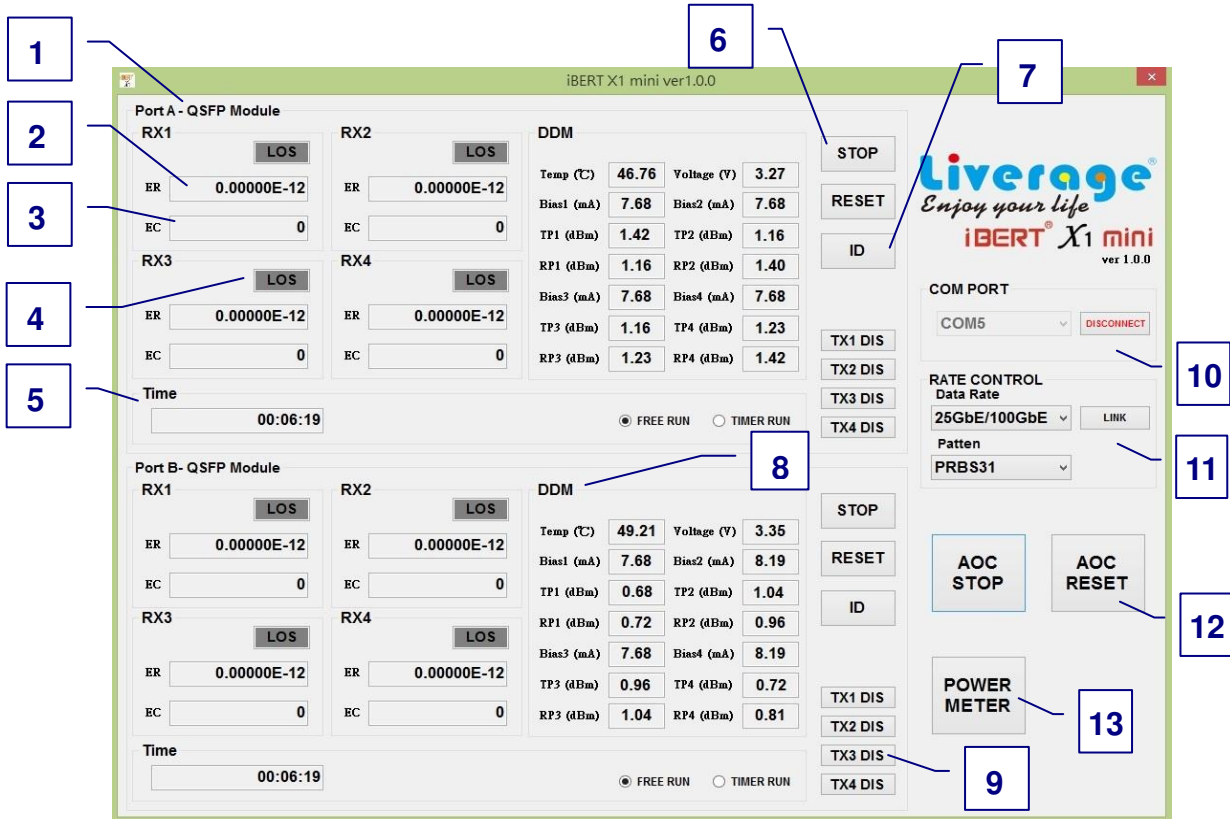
1

6

7

iBERT X1 mini ver1.0.0

×

Port A - QSFP Module

RX1

LOS

ER 0.00000E-12

EC 0

RX2

LOS

ER 0.00000E-12

EC 0

DDM

| Temp (℃) | 46.76 | Voltage (V) | 3.27 |
|---|---|---|---|
| Bias1 (mA) | 7.68 | Bias2 (mA) | 7.68 |
| TP1 (dBm) | 1.42 | TP2 (dBm) | 1.16 |
| RP1 (dBm) | 1.16 | RP2 (dBm) | 1.40 |
| Bias3 (mA) | 7.68 | Bias4 (mA) | 7.68 |
| TP3 (dBm) | 1.16 | TP4 (dBm) | 1.23 |
| RP3 (dBm) | 1.23 | RP4 (dBm) | 1.42 |

STOP

RESET

ID

2

3

RX3

LOS

ER 0.00000E-12

EC 0

RX4

LOS

ER 0.00000E-12

EC 0

4

Liverage®
Enjoy your life
iBERT® X1 mini
ver 1.0.0

COM PORT

COM5

DISCONNECT

10

TX1 DIS

TX2 DIS

TX3 DIS

TX4 DIS

5

Time

00:06:19

FREE RUN

TIMER RUN

RATE CONTROL

Data Rate

25GbE/100GbE

LINK

Patten

PRBS31

11

Port B- QSFP Module

8

RX1

LOS

ER 0.00000E-12

EC 0

RX2

LOS

ER 0.00000E-12

EC 0

DDM

| Temp (℃) | 49.21 | Voltage (V) | 3.35 |
|---|---|---|---|
| Bias1 (mA) | 7.68 | Bias2 (mA) | 8.19 |
| TP1 (dBm) | 0.68 | TP2 (dBm) | 1.04 |
| RP1 (dBm) | 0.72 | RP2 (dBm) | 0.96 |
| Bias3 (mA) | 7.68 | Bias4 (mA) | 8.19 |
| TP3 (dBm) | 0.96 | TP4 (dBm) | 0.72 |
| RP3 (dBm) | 1.04 | RP4 (dBm) | 0.81 |

STOP

RESET

ID

AOC STOP

AOC RESET

12

RX3

LOS

ER 0.00000E-12

EC 0

RX4

LOS

ER 0.00000E-12

EC 0

POWER METER

13

TX1 DIS

TX2 DIS

TX3 DIS

TX4 DIS

Time

00:06:19

FREE RUN

TIMER RUN

9